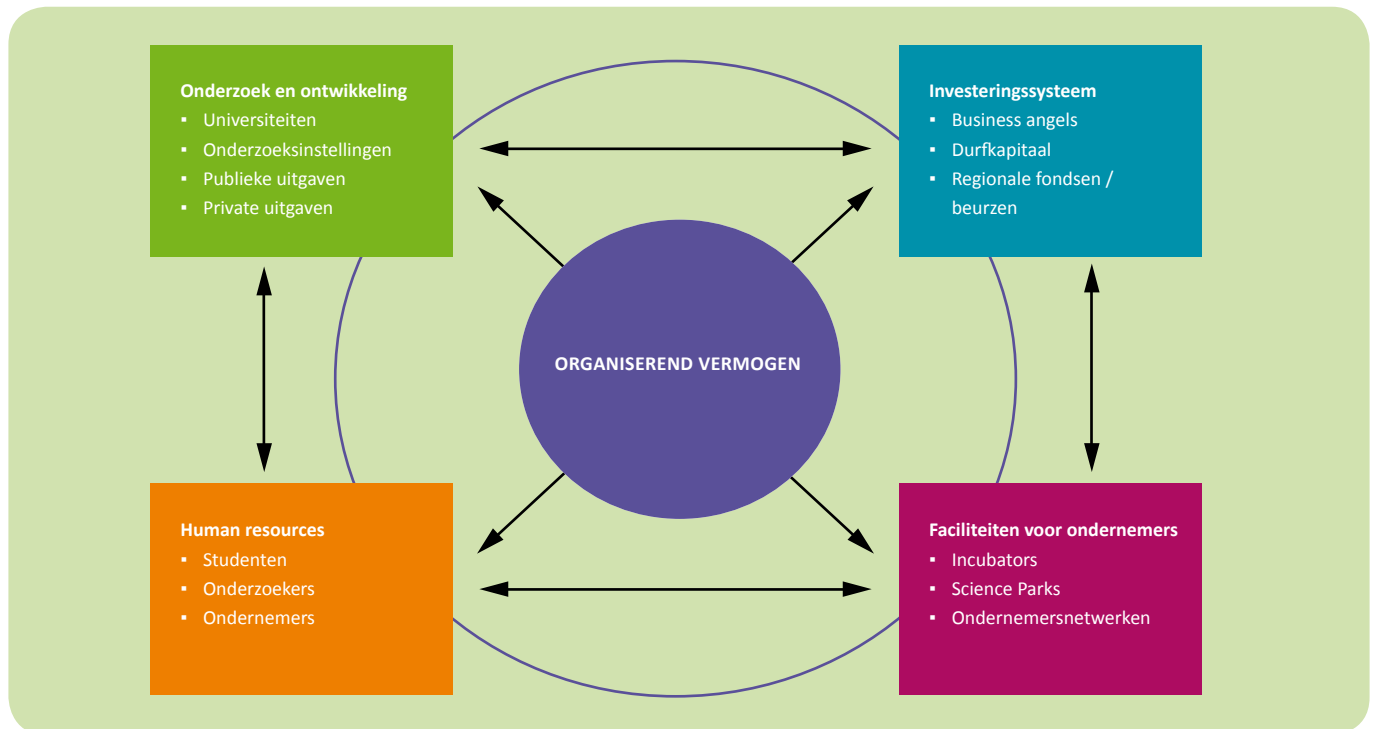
Onderzoek en ontwikkeling
- Universiteiten
- Onderzoeksinstellingen
- Publieke uitgaven
- Private uitgaven

Investeringssysteem
- Business angels
- Durfkapitaal
- Regionale fondsen / beurzen

ORGANISEREND VERMOGEN

Human resources
- Studenten
- Onderzoekers
- Ondernemers

Faciliteiten voor ondernemers
- Incubators
- Science Parks
- Ondernemersnetwerken